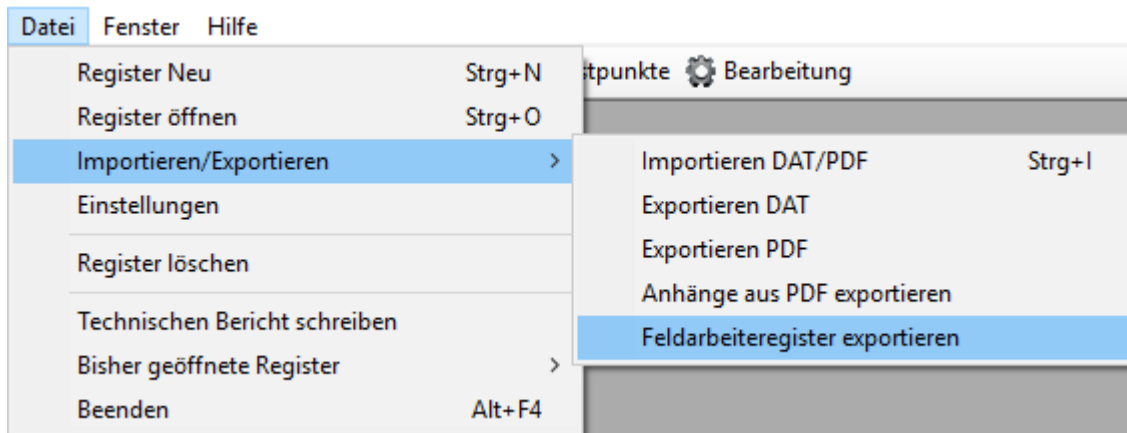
Datei Fenster Hilfe

Register Neu Strg+N
Register öffnen Strg+O
Importieren/Exportieren >
Einstellungen
Register löschen
Technischen Bericht schreiben
Bisher geöffnete Register >
Beenden Alt+F4

stpunkte Bearbeitung

Importieren DAT/PDF Strg+I
Exportieren DAT
Exportieren PDF
Anhänge aus PDF exportieren
Feldarbeiteregister exportieren